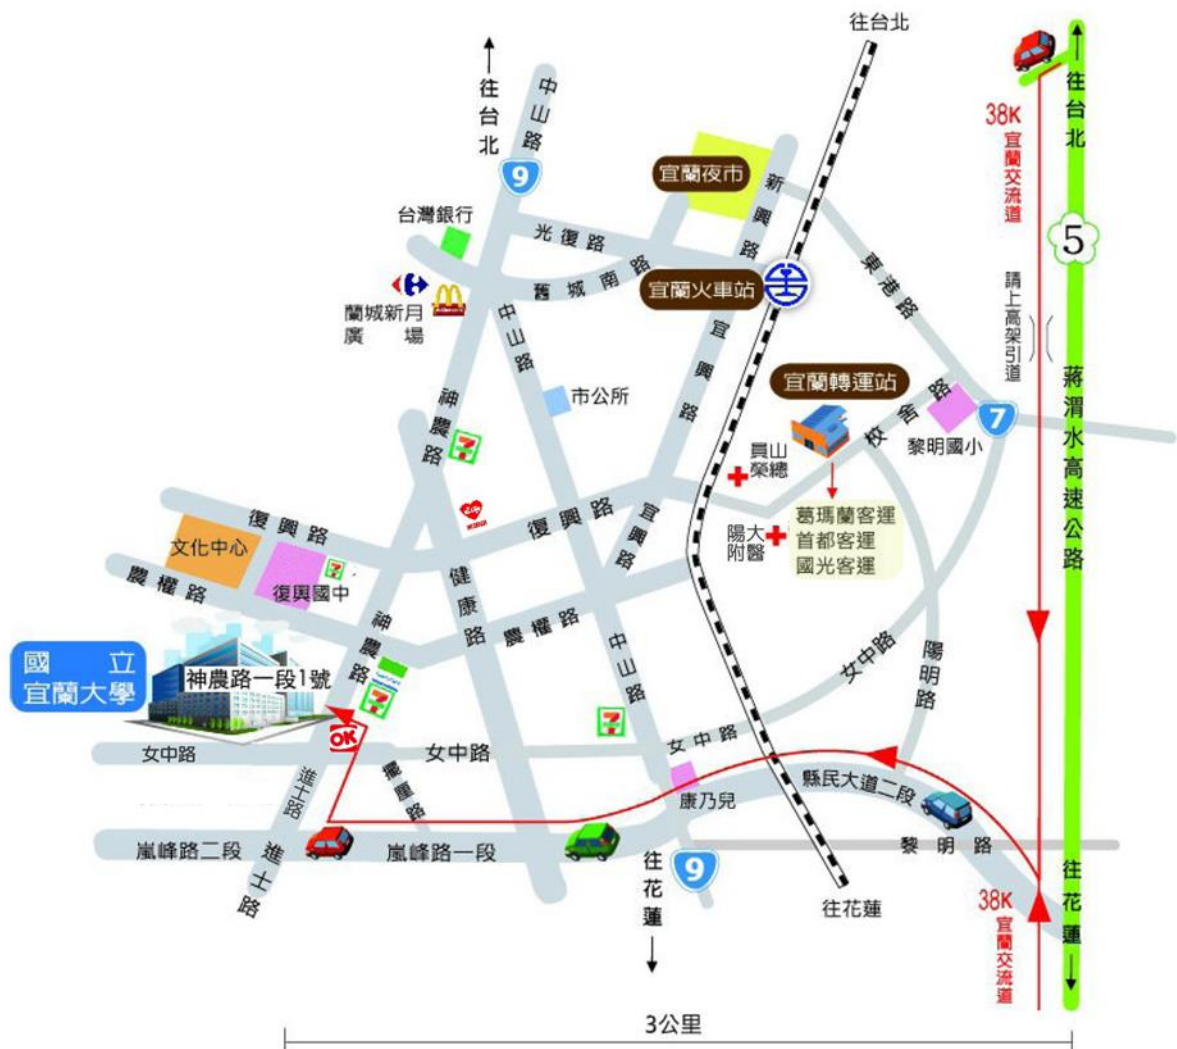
往台北

往台北

中山路

9

宜蘭夜市

新興路

台灣銀行

光復路

舊城南路

宜蘭火車站

東港路

38K 宜蘭交流道

往台北

5

請上高架引道

蔣渭水高速公路

蘭城新月廣場

中山路

宜興路

市公所

宜蘭轉運站

神農路

員山榮總

校舍路

黎明國小

7

復興路

復興路

宜興路

葛瑪蘭客運
首都客運
國光客運

陽大附醫

文化中心

復興國中

農權路

健康路

農權路

中山路

神農路

女中路

陽明路

國立宜蘭大學

神農路一段1號

女中路

女中路

女中路

進士路

農權路

康乃兒

縣民大道二段

嵐峰路二段

進士路

嵐峰路一段

往花蓮

9

黎明路

往花蓮

往花蓮

38K 宜蘭交流道

往花蓮

3公里